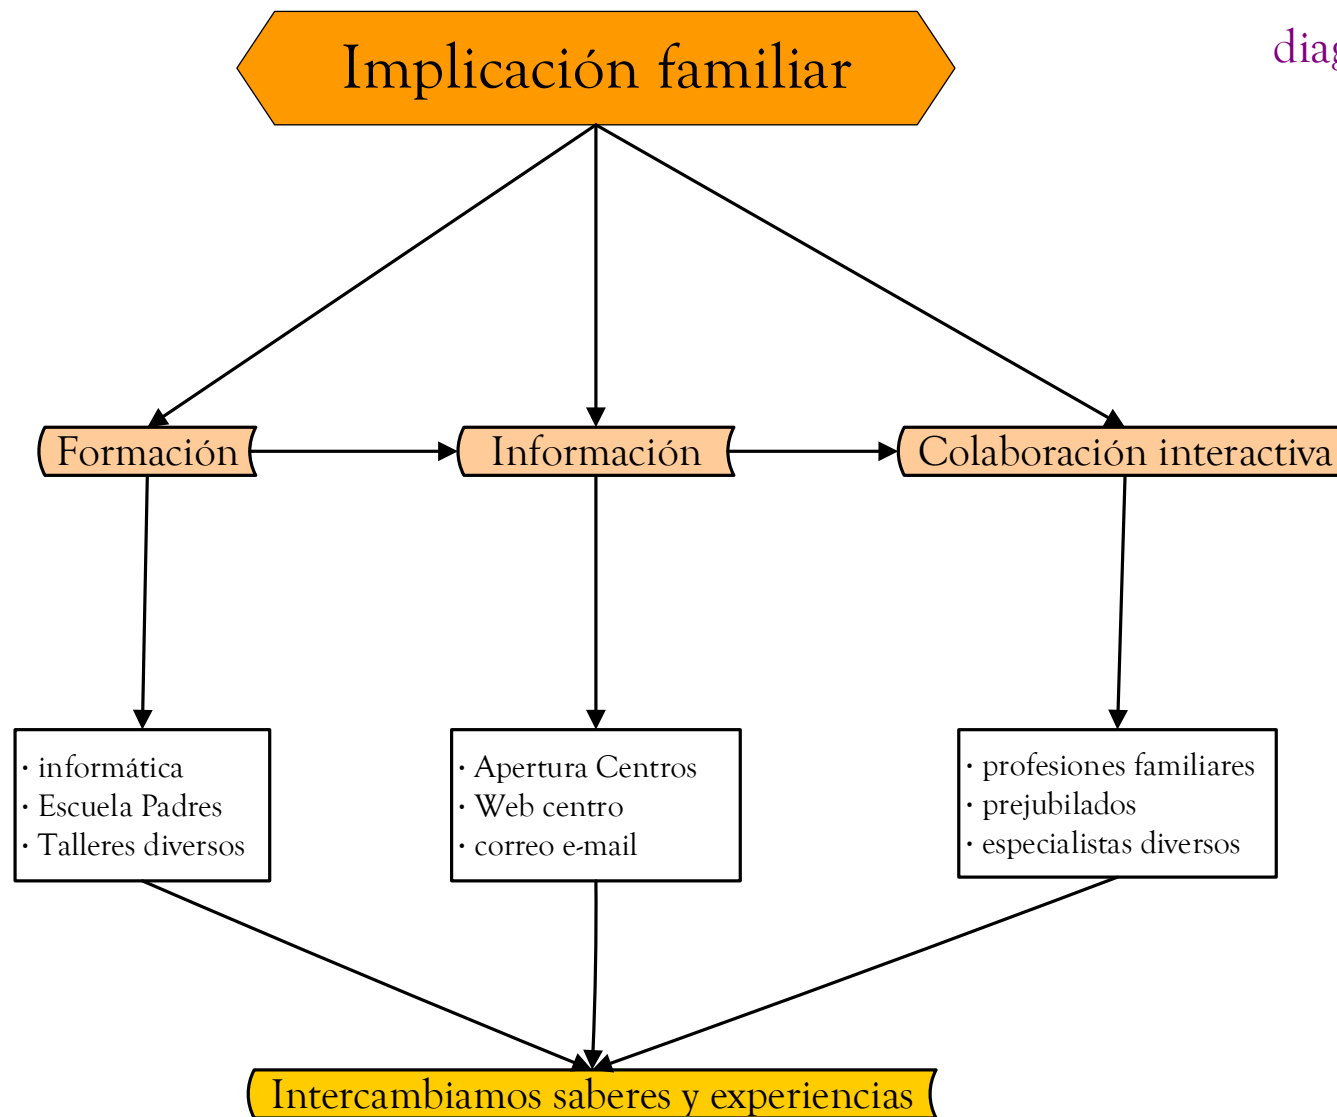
Implicación familiar

diag

Formación

Información

Colaboración interactiva

· informática
· Escuela Padres
· Talleres diversos

· Apertura Centros
· Web centro
· correo e-mail

· profesiones familiares
· prejubilados
· especialistas diversos

Intercambiamos saberes y experiencias